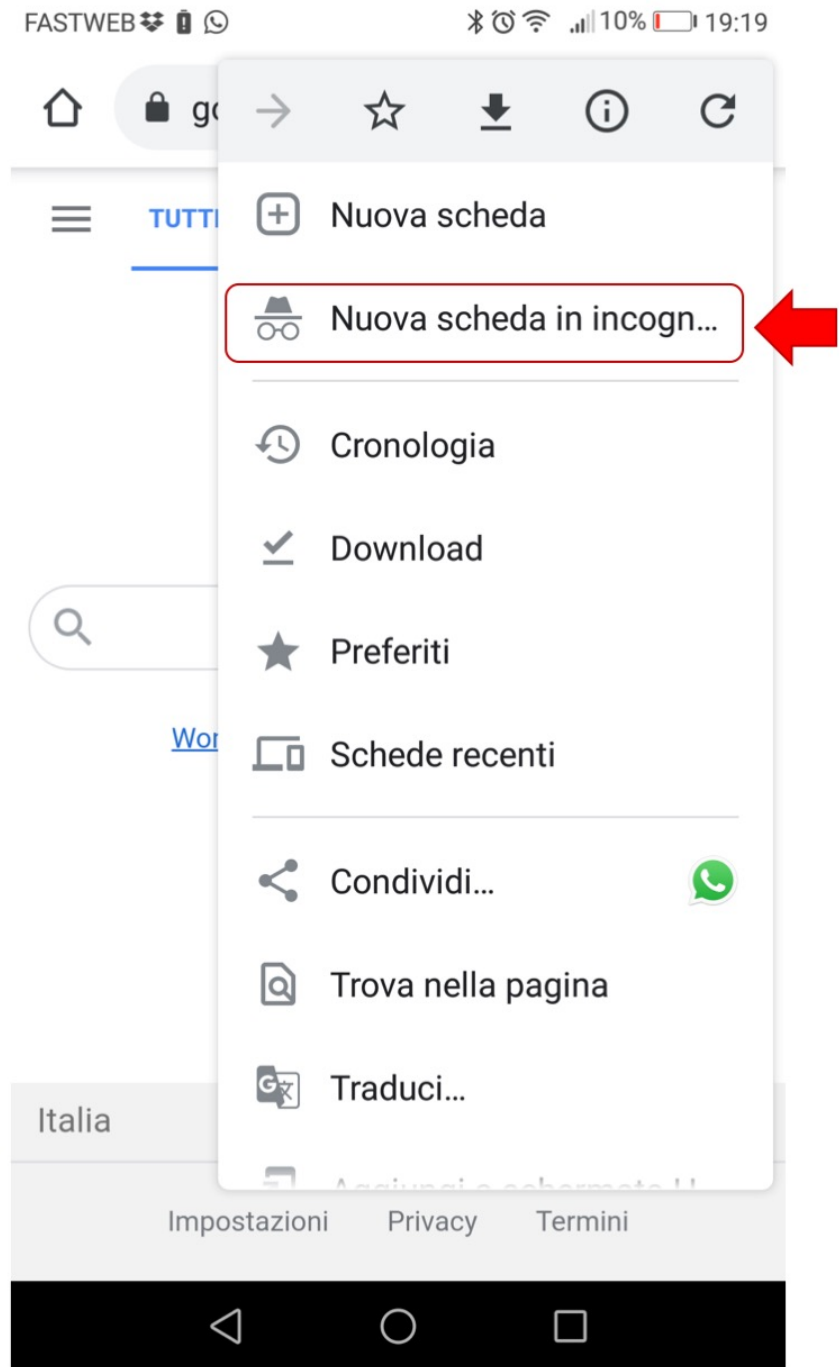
FASTWEB 10% 19:19

g

TUTT

Nuova scheda

Nuova scheda in incogn...

Cronologia

Download

Preferiti

Wor

Schede recenti

Condividi...

Trova nella pagina

Traduci...

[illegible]

Italia

Impostazioni Privacy Termini